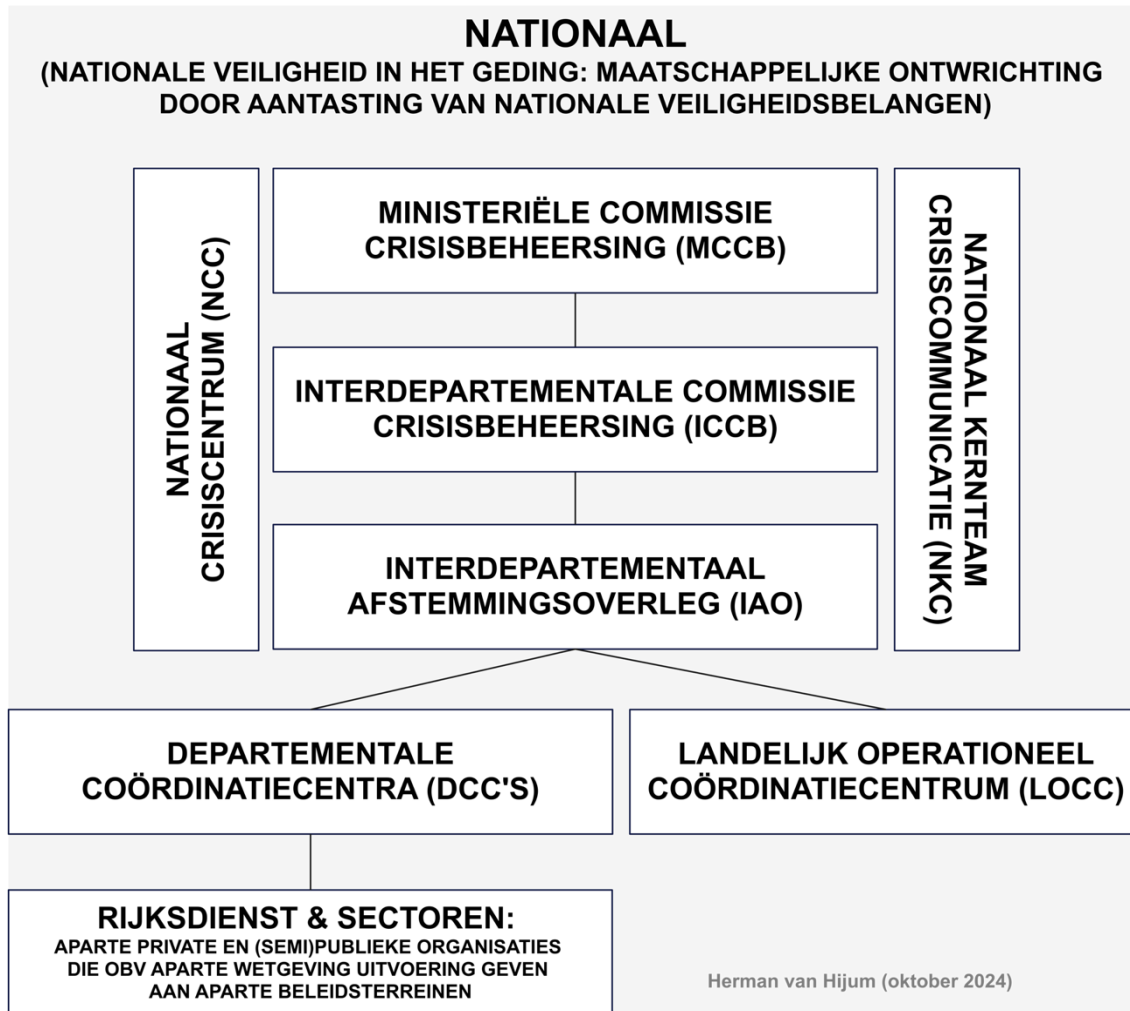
NATIONAAL
(NATIONALE VEILIGHEID IN HET GEDING: MAATSCHAPPELIJKE ONTWRICHTING DOOR AANTASTING VAN NATIONALE VEILIGHEIDSBELANGEN)

NATIONAAL CRISISCENTRUM (NCC)

MINISTERIËLE COMMISSIE CRISISBEHEERSING (MCCB)

INTERDEPARTEMENTALE COMMISSIE CRISISBEHEERSING (ICCB)

INTERDEPARTEMENTAAL AFSTEMMINGSOVERLEG (IAO)

NATIONAAL KERNTEAM CRISISCOMMUNICATIE (NKC)

DEPARTEMENTALE COÖRDINATIECENTRA (DCC'S)

LANDELIJK OPERATIONEEL COÖRDINATIECENTRUM (LOCC)

RIJKSDIENST & SECTOREN:
APARTE PRIVATE EN (SEMI)PUBLIEKE ORGANISATIES DIE OBV APARTE WETGEVING UITVOERING GEVEN AAN APARTE BELEIDSTERREINEN

Herman van Hijum (oktober 2024)